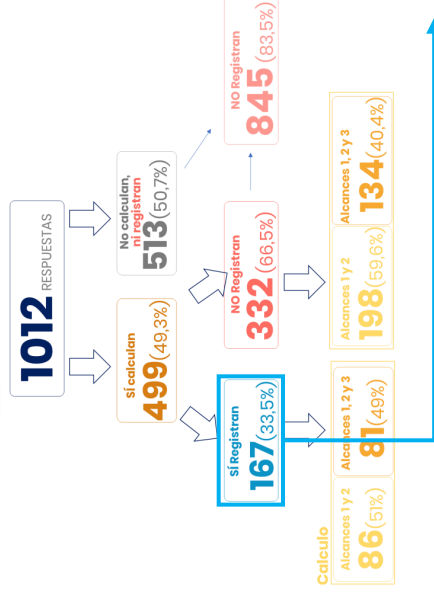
1012 RESPUESTAS

Sí calculan
499(49,3%)

No calculan, ni registran
513(50,7%)

Sí Registran
167(33,5%)

NO Registran
332(66,5%)

NO Registran
845(83,5%)

Calculo

Alcances 1 y 2
86(51%)

Alcances 1, 2 y 3
81(49%)

Alcances 1 y 2
198(59,6%)

Alcances 1, 2 y 3
134(40,4%)